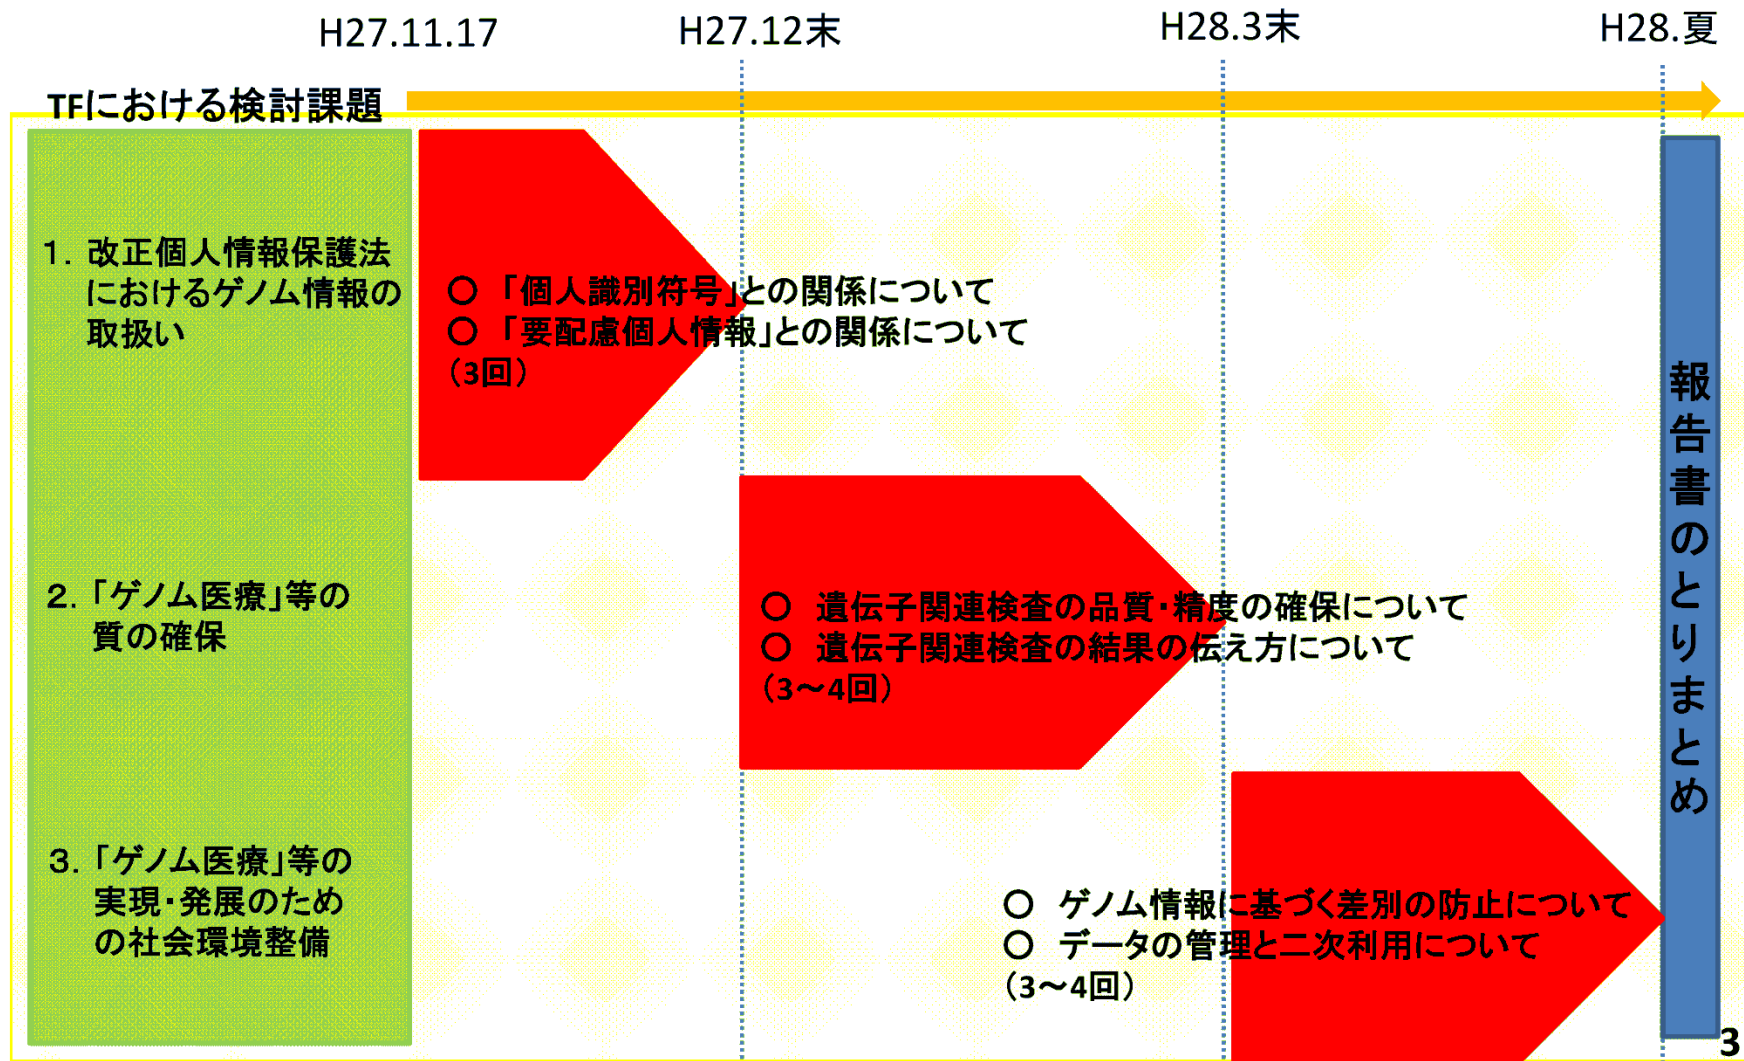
H27.11.17　H27.12末　H28.3末　H28.夏

TFにおける検討課題

1. 改正個人情報保護法におけるゲノム情報の取扱い

○ 「個人識別符号」との関係について
○ 「要配慮個人情報」との関係について
（3回）

2.「ゲノム医療」等の質の確保

○ 遺伝子関連検査の品質・精度の確保について
○ 遺伝子関連検査の結果の伝え方について
（3～4回）

3.「ゲノム医療」等の実現・発展のための社会環境整備

○ ゲノム情報に基づく差別の防止について
○ データの管理と二次利用について
（3～4回）

報告書のとりまとめ

3